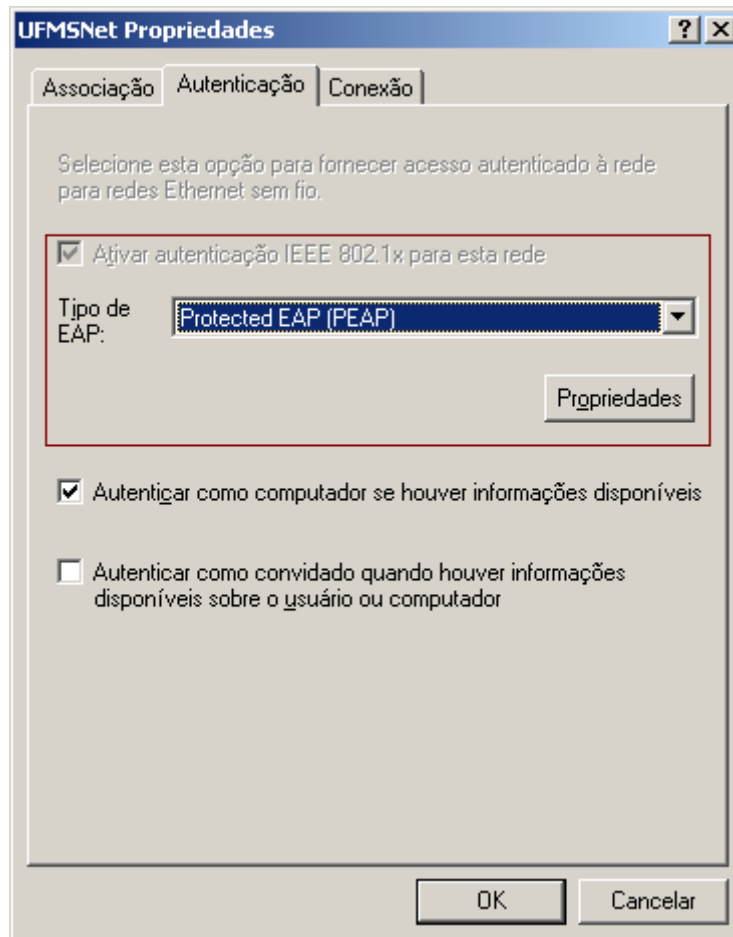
UFMSNet Propriedades

?
X

Associação
Autenticação
Conexão

Selecione esta opção para fornecer acesso autenticado à rede para redes Ethernet sem fio.

Ativar autenticação IEEE 802.1x para esta rede

Tipo de EAP:
Protected EAP (PEAP)

Propriedades

Autenticar como computador se houver informações disponíveis

Autenticar como convidado quando houver informações disponíveis sobre o usuário ou computador

OK
Cancelar